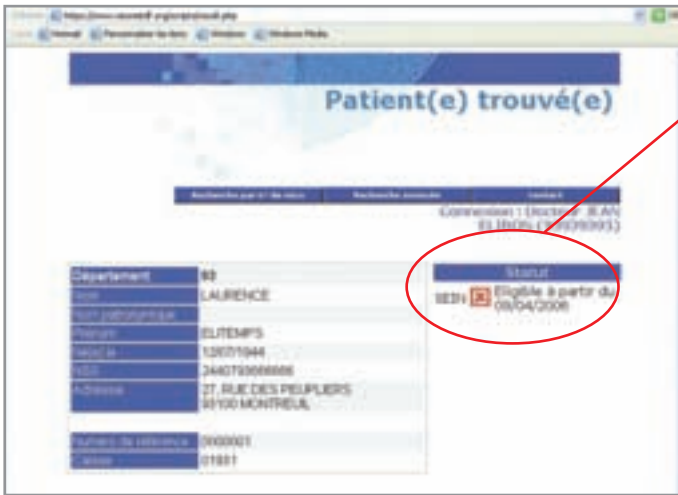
Adresse https://www.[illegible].php

Liens Hotmail Personnaliser les liens Windows Windows Media

Patient(e) trouvé(e)

Recherche par n° de dossier | Recherche avancée | Contact

Connexion : Docteur JEAN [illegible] (2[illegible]993)

| Département | 93 |
|---|---|
| Nom | LAURENCE |
| Nom patronymique | |
| Prénom | EUTEMPS |
| Né(e) le | 12/07/1944 |
| NSS | 2440793666666 |
| Adresse | 27, RUE DES PEUPLIERS 93100 MONTREUIL |
| Numéro de référence | 0000001 |
| Caisse | 01851 |

Statut

SEIN Eligible à partir du 09/04/2008